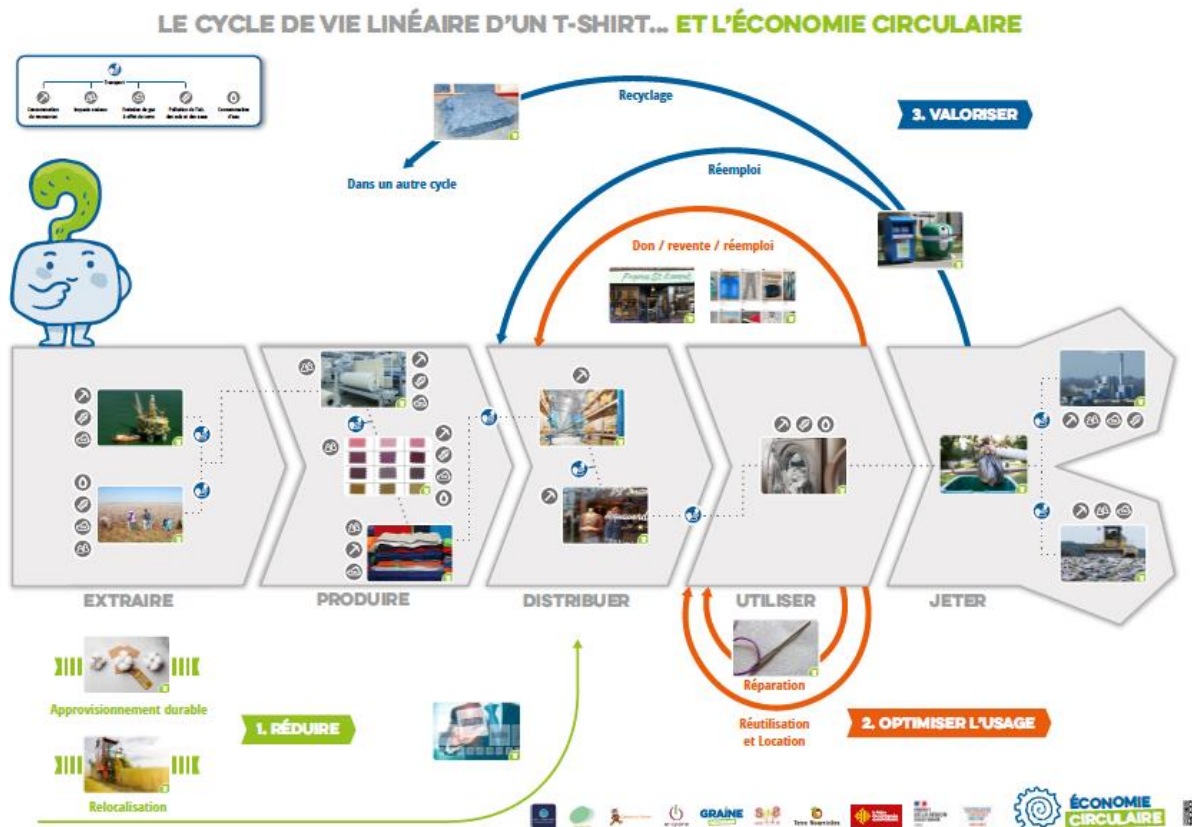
LE CYCLE DE VIE LINÉAIRE D'UN T-SHIRT... ET L'ÉCONOMIE CIRCULAIRE

Transport

Consommation de ressources

Impacts sociaux

Émission de gaz à effet de serre

Pollution de l'air, des sols et des eaux

Consommation d'eau

Recyclage

3. VALORISER

Dans un autre cycle

Réemploi

Don / revente / réemploi

EXTRAIRE

PRODUIRE

DISTRIBUER

UTILISER

JETER

Approvisionnement durable

1. RÉDUIRE

Relocalisation

Réparation

Réutilisation et Location

2. OPTIMISER L'USAGE

GRAINE

Terre Nourricière

ÉCONOMIE CIRCULAIRE